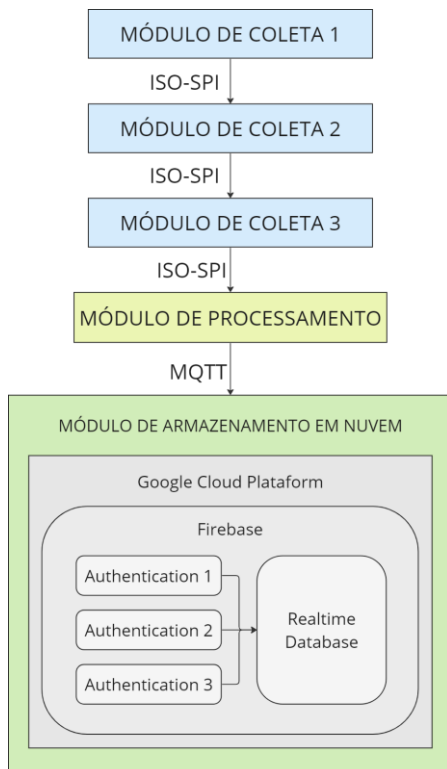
MÓDULO DE COLETA 1

ISO-SPI

MÓDULO DE COLETA 2

ISO-SPI

MÓDULO DE COLETA 3

ISO-SPI

MÓDULO DE PROCESSAMENTO

MQTT

MÓDULO DE ARMAZENAMENTO EM NUVEM

Google Cloud Plataform

Firebase

Authentication 1

Authentication 2

Authentication 3

Realtime Database